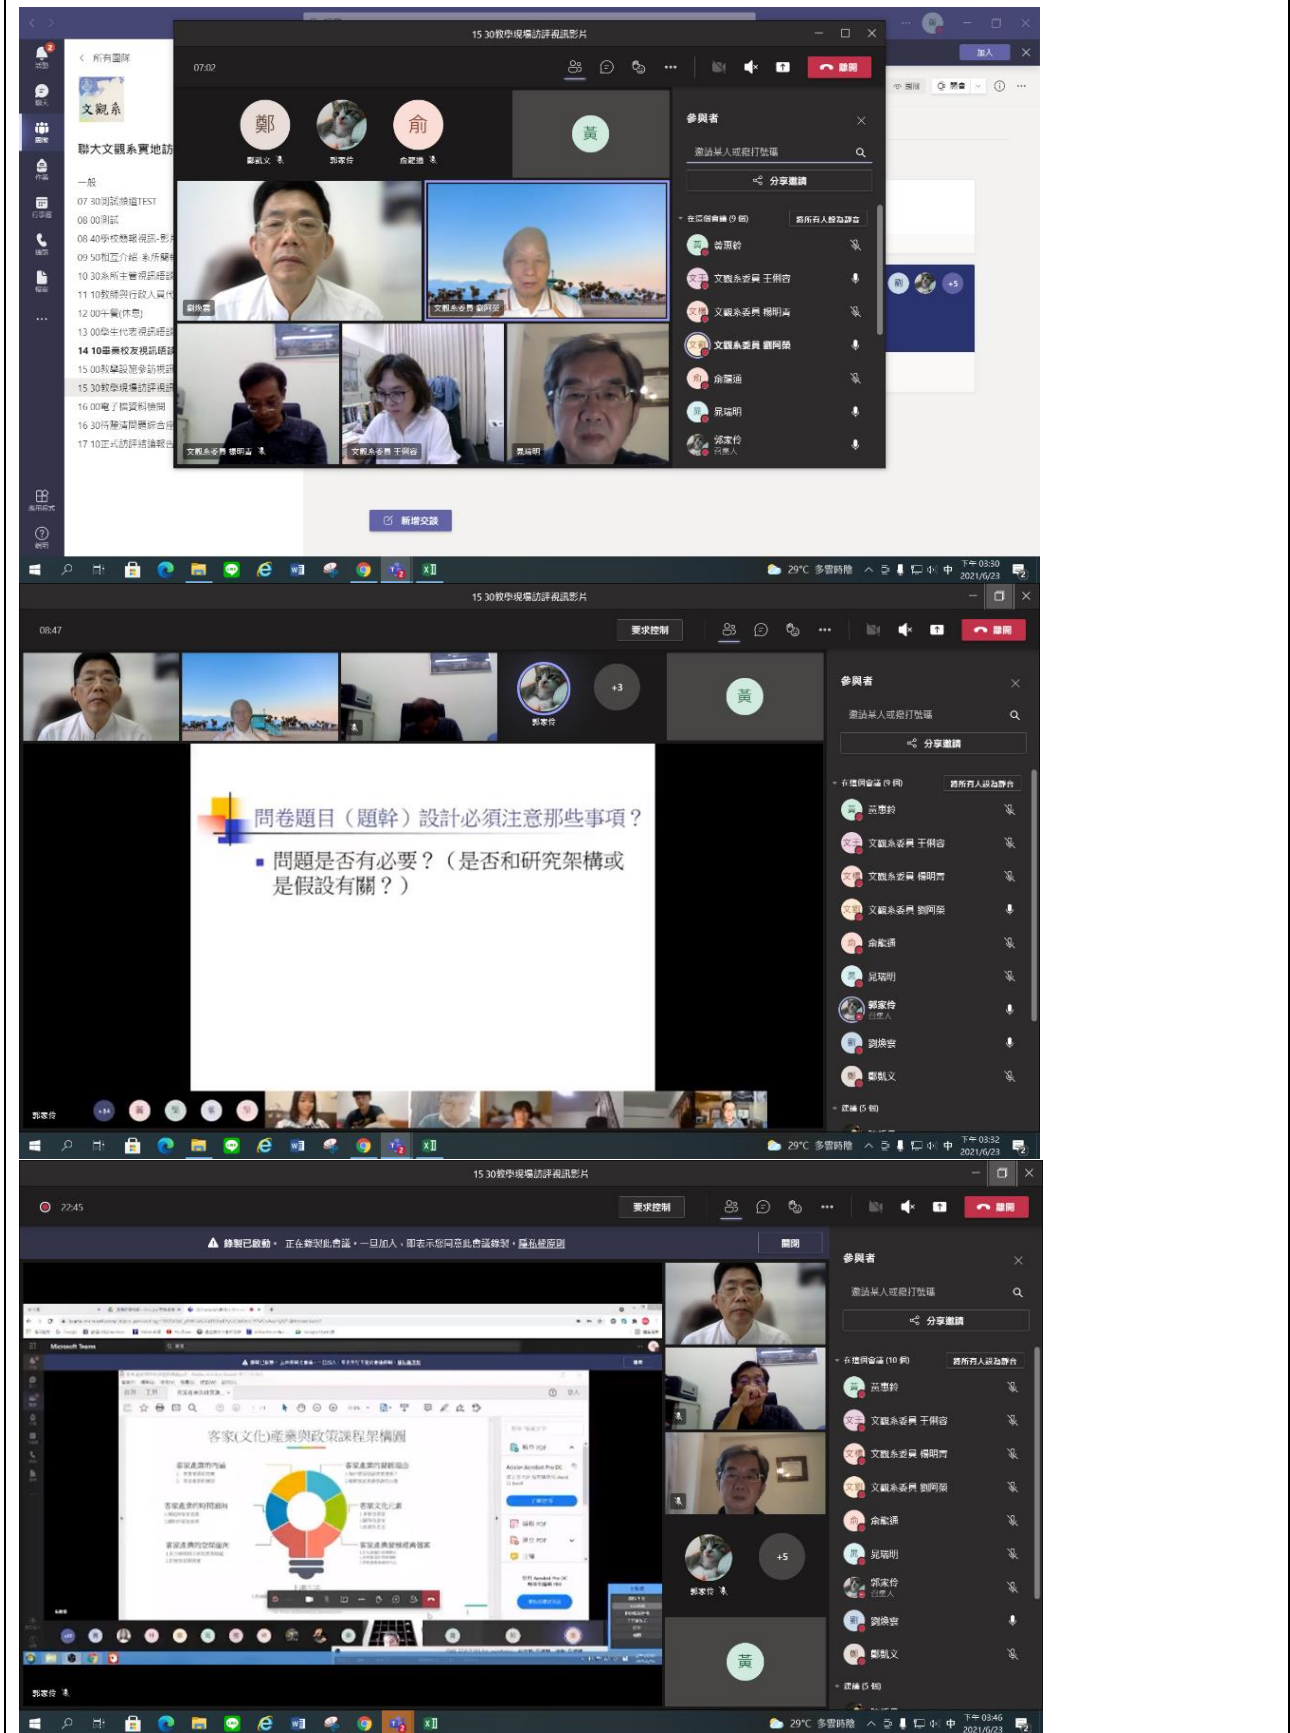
15 30教學現場訪評視訊影片

07:02

離開

鄭 鄭凱文
郭家伶
俞 俞龍通
黃

參與者

邀請某人或撥打號碼

分享邀請

在這個會議 (9 個)

將所有人設為靜音

黃惠鈴
文觀系委員 王俐容
文觀系委員 楊明青
文觀系委員 劉阿榮
俞龍通
吳瑞明
郭家伶
召集人

劉煥雲
文觀系委員 劉阿榮
文觀系委員 楊明青
文觀系委員 王俐容
吳瑞明

所有團隊

文觀系

聯大文觀系實地訪

一般
07 30測試帳號TEST
08 00測試
08 40學校簡報視訊-影
09 50相互介紹 系所簡
10 30系所主管視訊
11 10教師與行政人員
12 00午餐(休息)
13 00學生代表視訊
14 10畢業校友視訊
15 00教學設施參訪
15 30教學現場訪評
16 00電子檔資料檢閱
16 30特殊問題綜合
17 10正式訪評結論報

新增交談

加入

29°C 多雲時陰 中 下午 03:30 2021/6/23

15 30教學現場訪評視訊影片

08:47

要求控制

離開

郭家伶
+3
黃

參與者

邀請某人或撥打號碼

分享邀請

在這個會議 (9 個)

將所有人設為靜音

黃惠鈴
文觀系委員 王俐容
文觀系委員 楊明青
文觀系委員 劉阿榮
俞龍通
吳瑞明
郭家伶
召集人
劉煥雲
鄭凱文
建議 (5 個)

問卷題目（題幹）設計必須注意那些事項？

▪ 問題是否有必要？（是否和研究架構或是假設有關？）

郭家伶

+34

29°C 多雲時陰 中 下午 03:32 2021/6/23

15 30教學現場訪評視訊影片

22:45

要求控制

離開

錄製已啟動。正在錄製此會議。一旦加入，即表示您同意此會議錄製。隱私權原則

關閉

參與者

邀請某人或撥打號碼

分享邀請

在這個會議 (10 個)

將所有人設為靜音

黃惠鈴
文觀系委員 王俐容
文觀系委員 楊明青
文觀系委員 劉阿榮
俞龍通
吳瑞明
郭家伶
召集人
劉煥雲
鄭凱文
建議 (5 個)

客家(文化)產業與政策課程架構圖

郭家伶
+5
黃

郭家伶

29°C 多雲時陰 中 下午 03:46 2021/6/23